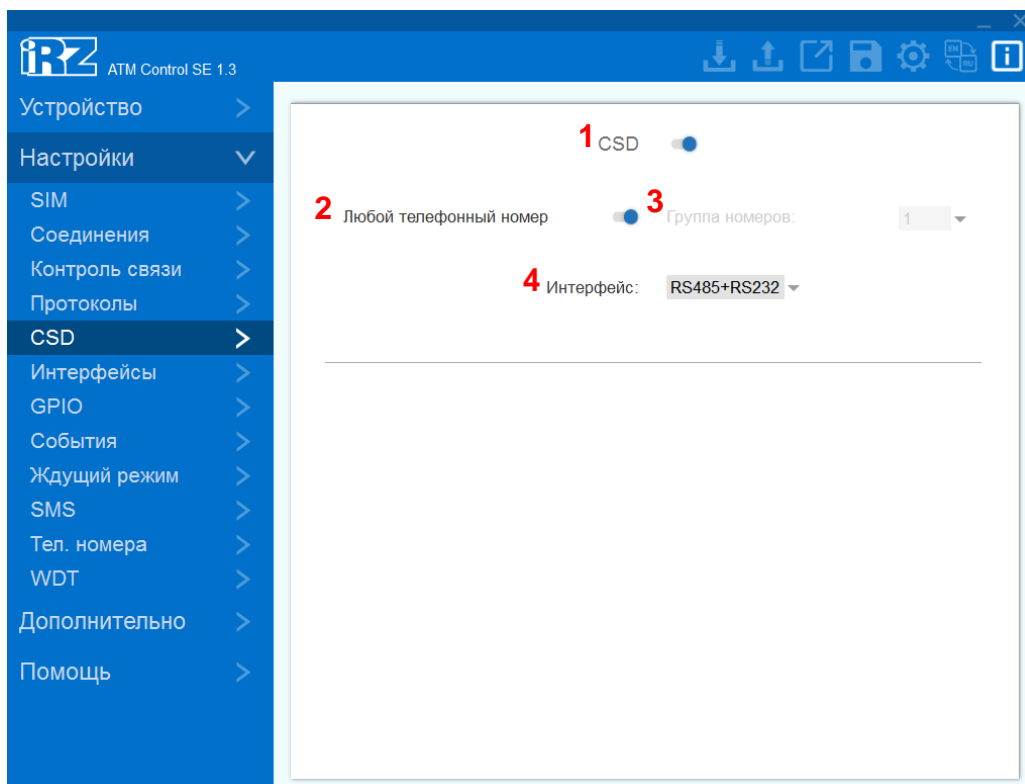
iRZ ATM Control SE 1.3

EN RU

Устройство
Настройки
SIM
Соединения
Контроль связи
Протоколы
CSD
Интерфейсы
GPIO
События
Ждущий режим
SMS
Тел. номера
WDT
Дополнительно
Помощь

1 CSD

2 Любой телефонный номер

3 Группа номеров: 1

4 Интерфейс: RS485+RS232